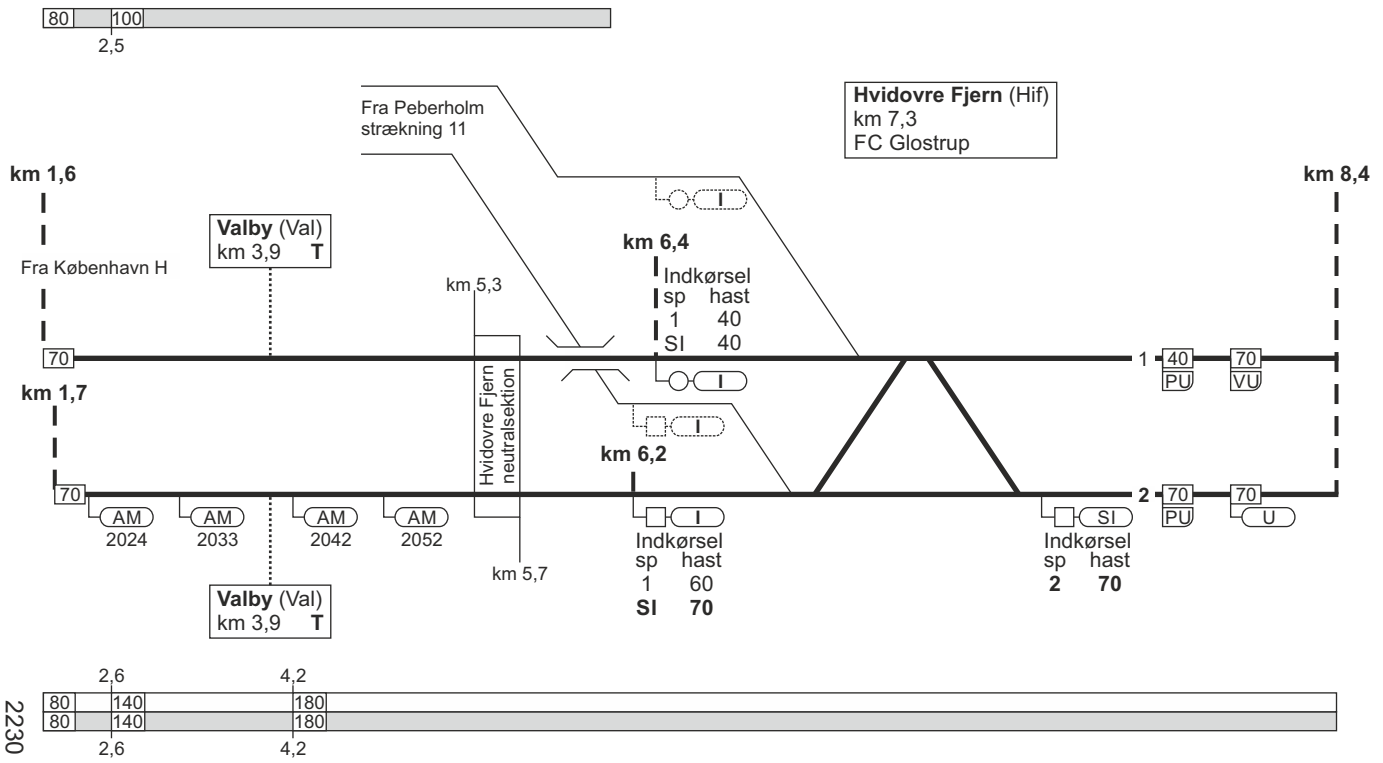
80 100
2,5

Fra Peberholm strækning 11

**Hvidovre Fjern** (Hif)
km 7,3
FC Glostrup

**km 1,6**

**km 8,4**

I

**Valby** (Val)
km 3,9 **T**

**km 6,4**

Fra København H

Indkørsel
sp hast
1 40
SI 40

km 5,3

70

Hvidovre Fjern neutralsektion

I

1 40 PU 70 VU

**km 1,7**

I

**km 6,2**

70

AM 2024
AM 2033
AM 2042
AM 2052

I

SI

**2** 70 PU 70 U

Indkørsel
sp hast
1 60
**SI 70**

Indkørsel
sp hast
**2 70**

km 5,7

**Valby** (Val)
km 3,9 **T**

2,6 4,2
80 140 180
80 140 180
2,6 4,2

2230